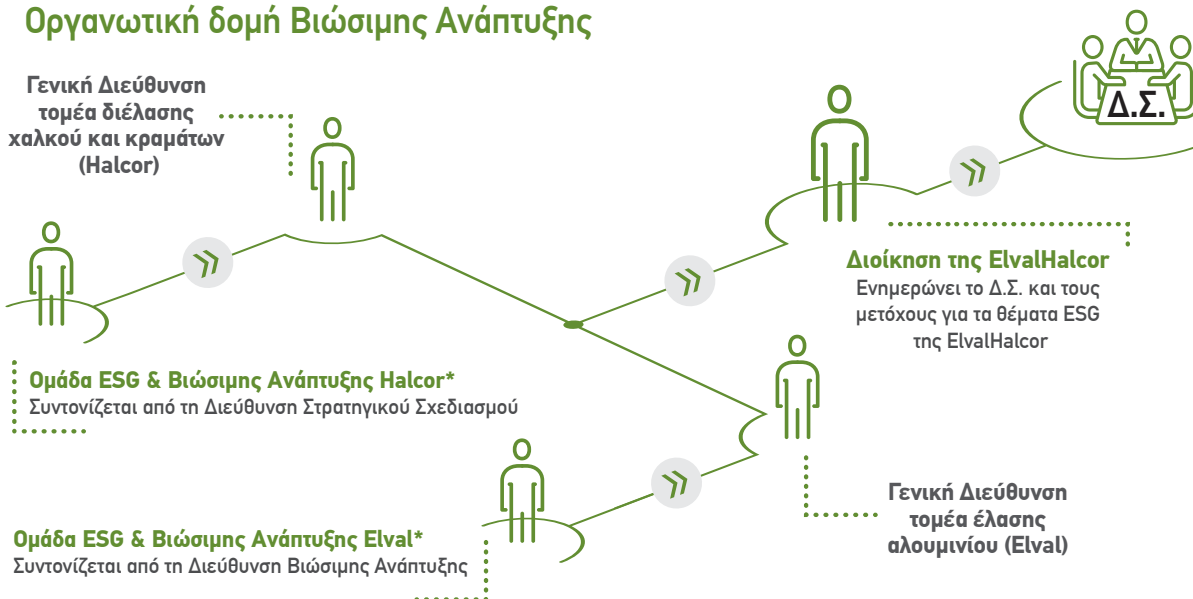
Οργανωτική δομή Βιώσιμης Ανάπτυξης

Γενική Διεύθυνση τομέα διέλασης χαλκού και κραμάτων (Halcor)

Δ.Σ.

Διοίκηση της ElvalHalcor
Ενημερώνει το Δ.Σ. και τους μετόχους για τα θέματα ESG της ElvalHalcor

Ομάδα ESG & Βιώσιμης Ανάπτυξης Halcor*
Συντονίζεται από τη Διεύθυνση Στρατηγικού Σχεδιασμού

Γενική Διεύθυνση τομέα έλασης αλουμινίου (Elval)

Ομάδα ESG & Βιώσιμης Ανάπτυξης Elval*
Συντονίζεται από τη Διεύθυνση Βιώσιμης Ανάπτυξης